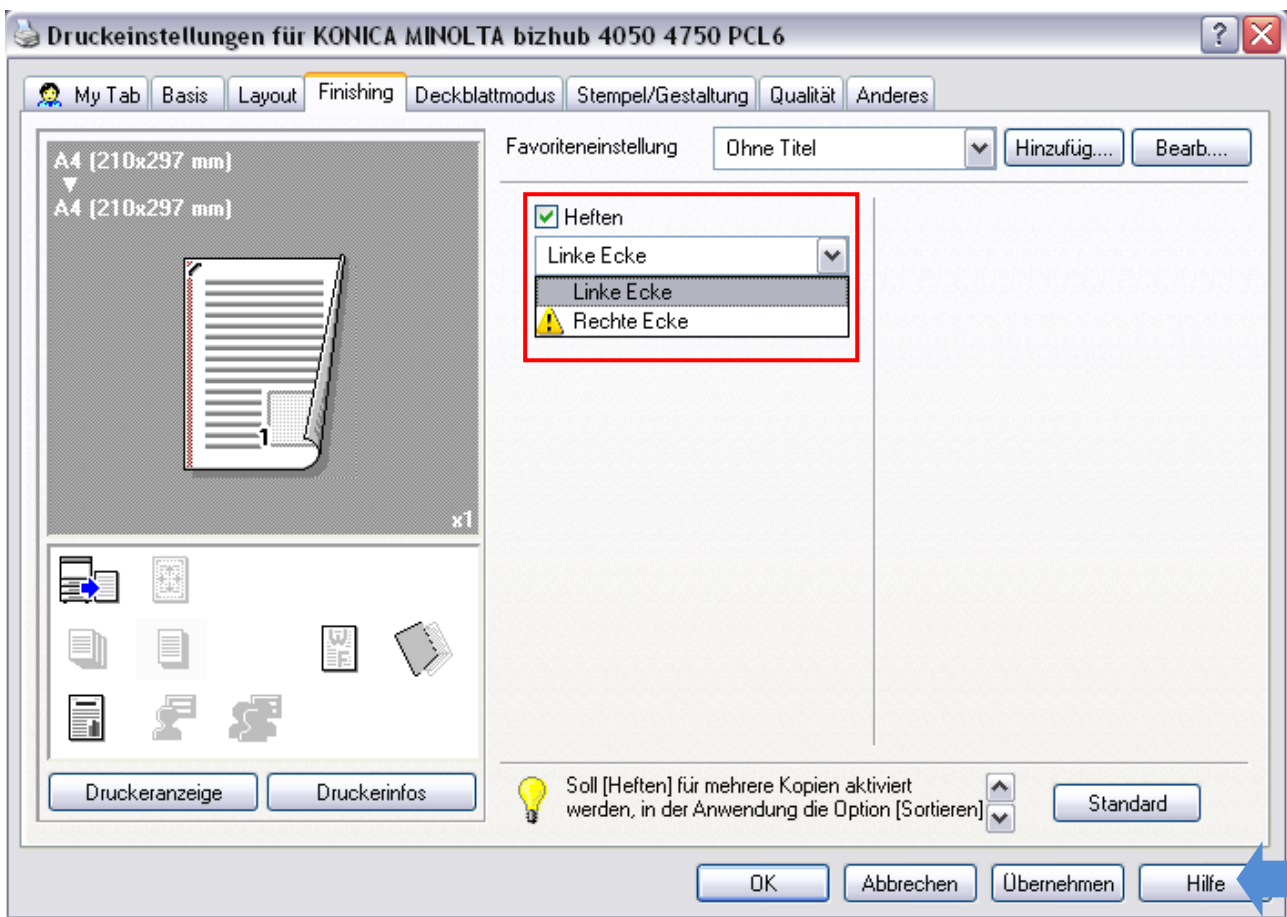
Druckeinstellungen für KONICA MINOLTA bizhub 4050 4750 PCL6

My Tab | Basis | Layout | Finishing | Deckblattmodus | Stempel/Gestaltung | Qualität | Anderes

A4 (210x297 mm)
▼
A4 (210x297 mm)

1

x1

Favoriteneinstellung
Ohne Titel
Hinzufüg....
Bearb....

Heften
Linke Ecke
Linke Ecke
Rechte Ecke

Druckeranzeige
Druckerinfos

Soll [Heften] für mehrere Kopien aktiviert werden, in der Anwendung die Option [Sortieren]

Standard

OK
Abbrechen
Übernehmen
Hilfe